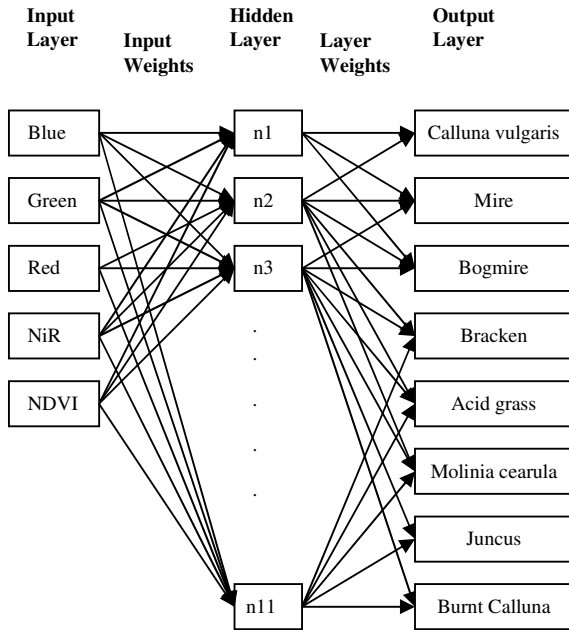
Input Layer

Input Weights

Hidden Layer

Layer Weights

Output Layer

Blue

Green

Red

NiR

NDVI

n1

n2

n3

.

.

.

.

.

n11

Calluna vulgaris

Mire

Bogmire

Bracken

Acid grass

Molinia cearula

Juncus

Burnt Calluna